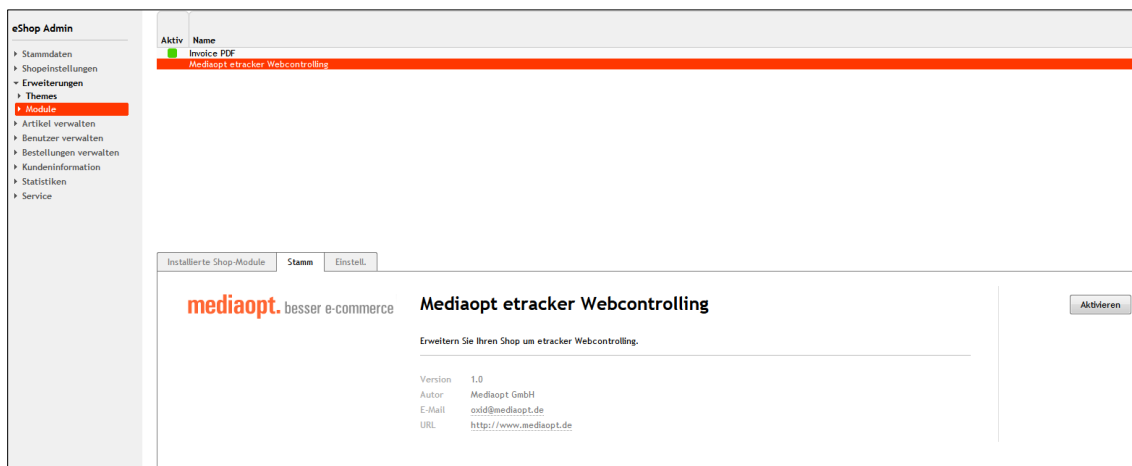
eShop Admin

Stammdaten
Shopeinstellungen
Erweiterungen
Themes
Module
Artikel verwalten
Benutzer verwalten
Bestellungen verwalten
Kundeninformation
Statistiken
Service

| Aktiv | Name |
|---|---|
| | Invoice PDF |
| | Mediaopt etracker Webcontrolling |

Installierte Shop-Module | Stamm | Einstell.

mediaopt. besser e-commerce

Mediaopt etracker Webcontrolling

Aktivieren

Erweitern Sie Ihren Shop um etracker Webcontrolling.

| Version | 1.0 |
|---|---|
| Autor | Mediaopt GmbH |
| E-Mail | oxid@mediaopt.de |
| URL | http://www.mediaopt.de |